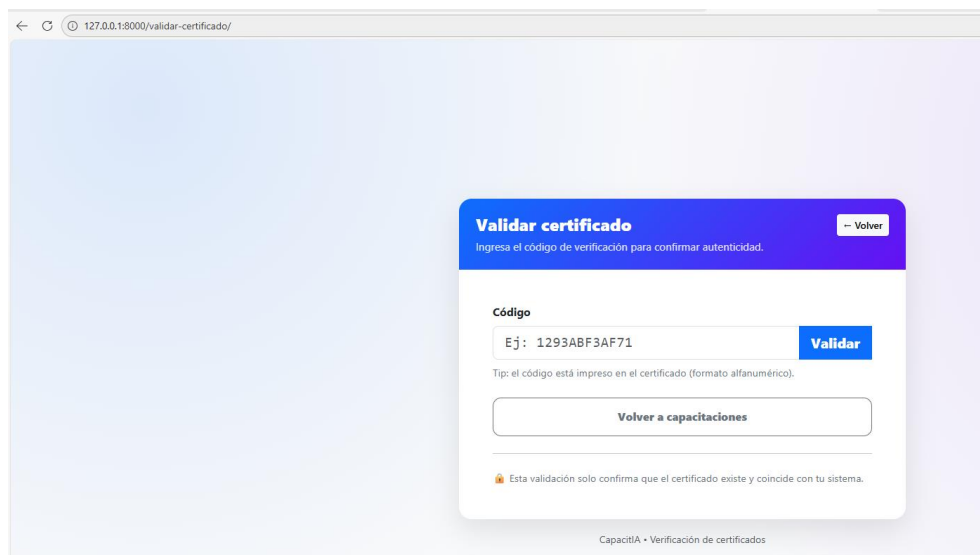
127.0.0.1:8000/validar-certificado/

Validar certificado

Ingresa el código de verificación para confirmar autenticidad.

← Volver

Código

Ej: 1293ABF3AF71

Validar

Tip: el código está impreso en el certificado (formato alfanumérico).

Volver a capacitaciones

🔒 Esta validación solo confirma que el certificado existe y coincide con tu sistema.

CapacitIA • Verificación de certificados